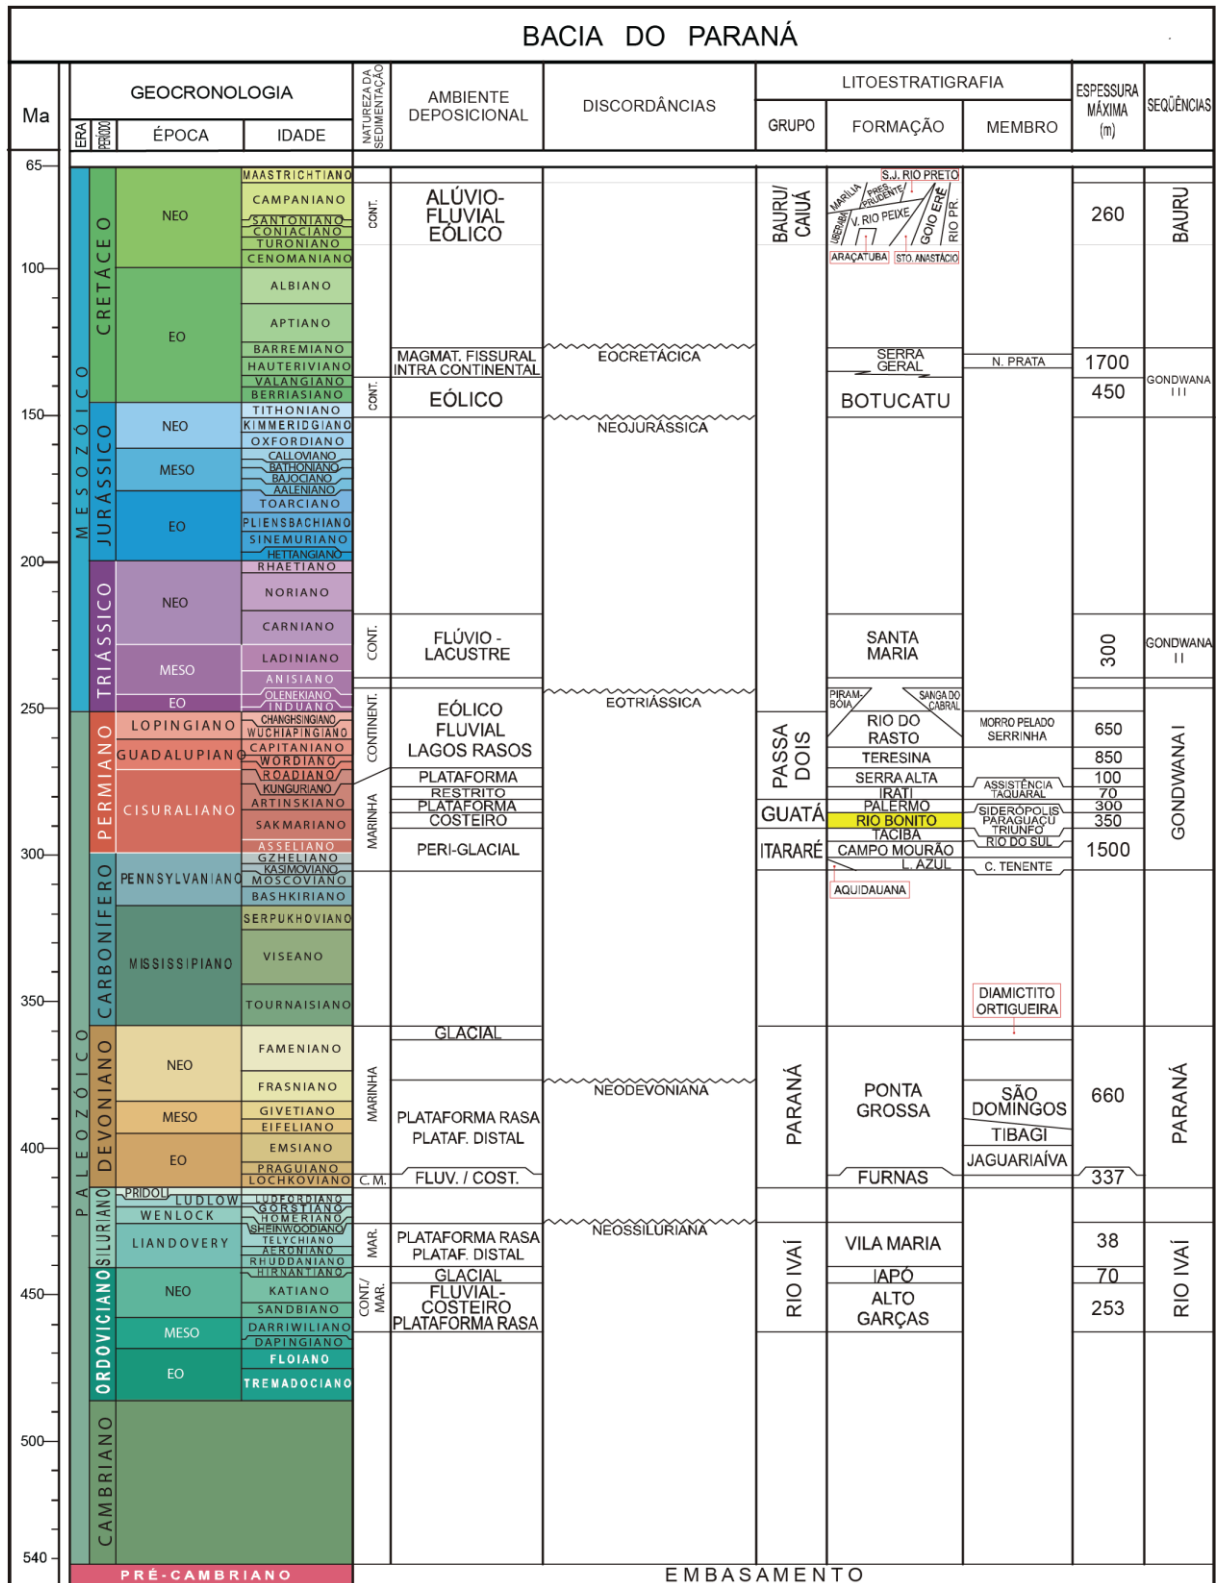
BACIA DO PARANÁ

Ma

GEOCRONOLOGIA

ERA

PERÍODO

ÉPOCA

IDADE

NATUREZA DA SEDIMENTAÇÃO

AMBIENTE DEPOSICIONAL

DISCORDÂNCIAS

LITOESTRATIGRAFIA

GRUPO

FORMAÇÃO

MEMBRO

ESPESSURA MÁXIMA (m)

SEQÜÊNCIAS

65
100
150
200
250
300
350
400
450
500
540

MESOZÓICO
CRETÁCEO
NEO
MAASTRICHTIANO
CAMPANIANO
SANTONIANO
CONIACIANO
TURONIANO
CENOMANIANO
EO
ALBIANO
APTIANO
BARREMIANO
HAUTERIVIANO
VALANGIANO
BERRIASIANO

JURÁSSICO
NEO
TITHONIANO
KIMMERIDGIANO
OXFORDIANO
MESO
CALLOVIANO
BATHONIANO
BAJOCIANO
AALENIANO
EO
TOARCIANO
PLIENSBACHIANO
SINEMURIANO
HETTANGIANO

TRIÁSSICO
NEO
RHAETIANO
NORIANO
CARNIANO
MESO
LADINIANO
ANISIANO
EO
OLENEKIANO
INDUANO

PALEOZÓICO
PERMIANO
LOPINGIANO
CHANGHSINGIANO
WUCHIAPINGIANO
GUADALUPIANO
CAPITANIANO
WORDIANO
ROADIANO
CISURALIANO
KUNGURIANO
ARTINSKIANO
SAKMARIANO
ASSELIANO

CARBONÍFERO
PENNSYLVANIANO
GZHELIANO
KASIMOVIANO
MOSCOVIANO
BASHKIRIANO
MISSISSIPIANO
SERPUKHOVIANO
VISEANO
TOURNAISIANO

DEVONIANO
NEO
FAMENIANO
FRASNIANO
MESO
GIVETIANO
EIFELIANO
EO
EMSIANO
PRAGUIANO
LOCHKOVIANO

SILURIANO
PRIDOLI
LUDLOW
LUDFORDIANO
GORSTIANO
WENLOCK
HOMERIANO
SHEINWOODIANO
LIANDOVERY
TELYCHIANO
AERONIANO
RHUDDANIANO

ORDOVICIANO
NEO
HIRNANTIANO
KATIANO
SANDBIANO
MESO
DARRIWILIANO
DAPINGIANO
EO
FLOIANO
TREMADOCIANO

CAMBRIANO

PRÉ-CAMBRIANO

CONT.
ALÚVIO-FLUVIAL EÓLICO
BAURU/CAIUÁ
S.J. RIO PRETO
MARÍLIA
PRES. PRUDENTE
UBERABA
V. RIO PEIXE
GOIO ERÊ
RIO PR.
ARAÇATUBA
STO. ANASTÁCIO
260
BAURU

MAGMAT. FISSURAL INTRA CONTINENTAL
EOCRETÁCICA
SERRA GERAL
N. PRATA
1700
CONT.
EÓLICO
BOTUCATU
450
GONDWANA III
NEOJURÁSSICA

CONT.
FLÚVIO - LACUSTRE
SANTA MARIA
300
GONDWANA II
EOTRIÁSSICA

CONTINENT.
EÓLICO FLUVIAL LAGOS RASOS
PIRAMBOIA
SANGA DO CABRAL
RIO DO RASTO
MORRO PELADO
SERRINHA
650
PASSA DOIS
TERESINA
850
MARINHA
PLATAFORMA
SERRA ALTA
100
RESTRITO
IRATI
ASSISTÊNCIA
TAQUARAL
70
PLATAFORMA
PALERMO
300
GUATÁ
COSTEIRO
RIO BONITO
SIDERÓPOLIS
PARAGUAÇU
TRIUNFO
350
TACIBA
RIO DO SUL
PERI-GLACIAL
ITARARÉ
CAMPO MOURÃO
1500
L. AZUL
C. TENENTE
AQUIDAUANA
GONDWANA I

DIAMICTITO ORTIGUEIRA

GLACIAL
MARINHA
NEODEVONIANA
PARANÁ
PONTA GROSSA
SÃO DOMINGOS
660
PLATAFORMA RASA
PLATAF. DISTAL
TIBAGI
JAGUARIAÍVA
PARANÁ
C.M.
FLUV. / COST.
FURNAS
337

NEOSSILURIANA
MAR.
PLATAFORMA RASA
PLATAF. DISTAL
RIO IVAÍ
VILA MARIA
38
CONT./MAR.
GLACIAL
IAPÓ
70
FLUVIAL-COSTEIRO
PLATAFORMA RASA
ALTO GARÇAS
253
RIO IVAÍ

EMBASAMENTO